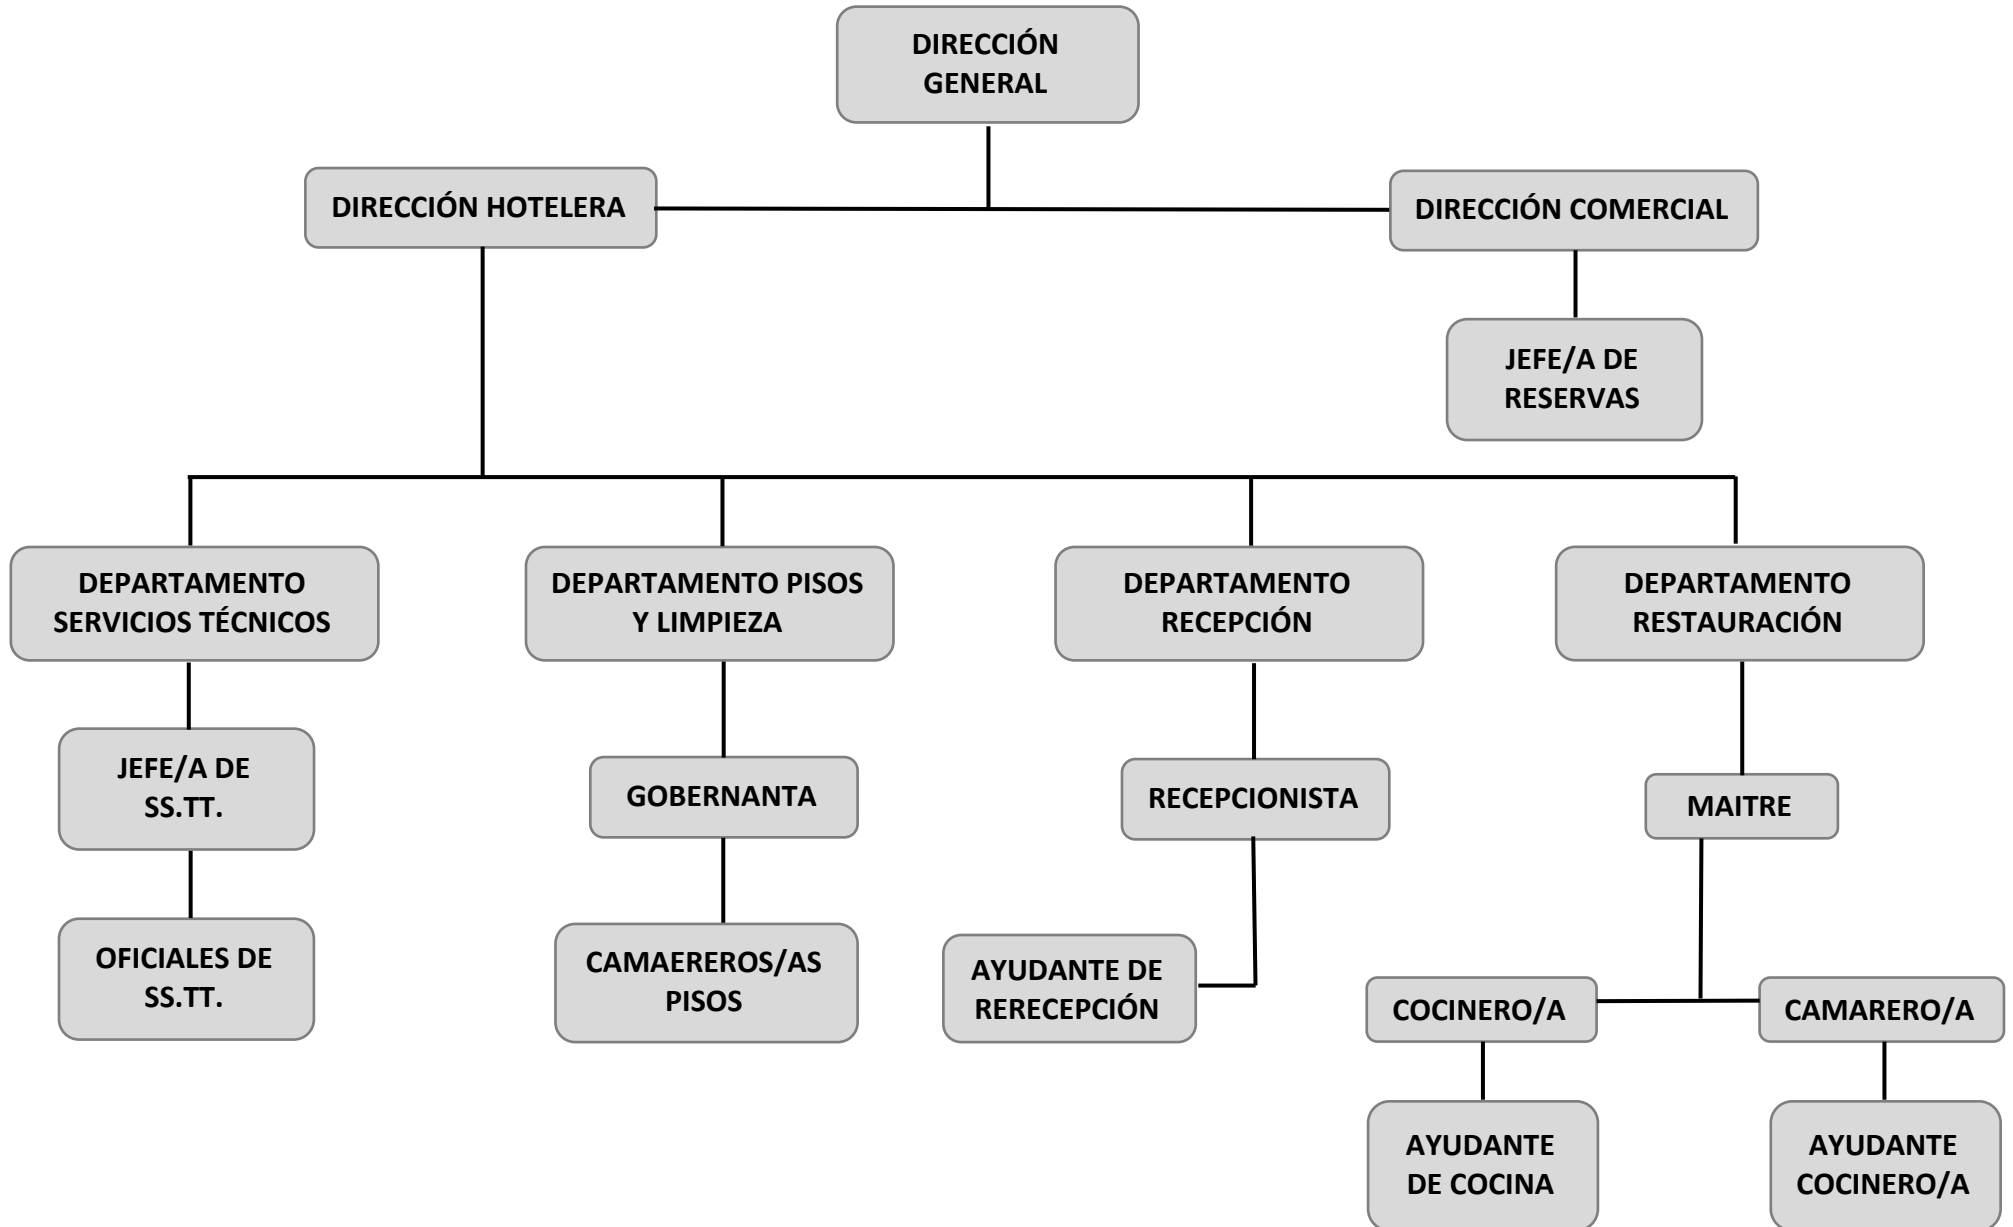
DIRECCIÓN GENERAL

DIRECCIÓN HOTELERA

DIRECCIÓN COMERCIAL

JEFE/A DE RESERVAS

DEPARTAMENTO SERVICIOS TÉCNICOS

JEFE/A DE SS.TT.

OFICIALES DE SS.TT.

DEPARTAMENTO PISOS Y LIMPIEZA

GOBERNANTA

CAMAEREROS/AS PISOS

DEPARTAMENTO RECEPCIÓN

RECEPCIONISTA

AYUDANTE DE RERECEPCIÓN

DEPARTAMENTO RESTAURACIÓN

MAITRE

COCINERO/A

CAMARERO/A

AYUDANTE DE COCINA

AYUDANTE COCINERO/A